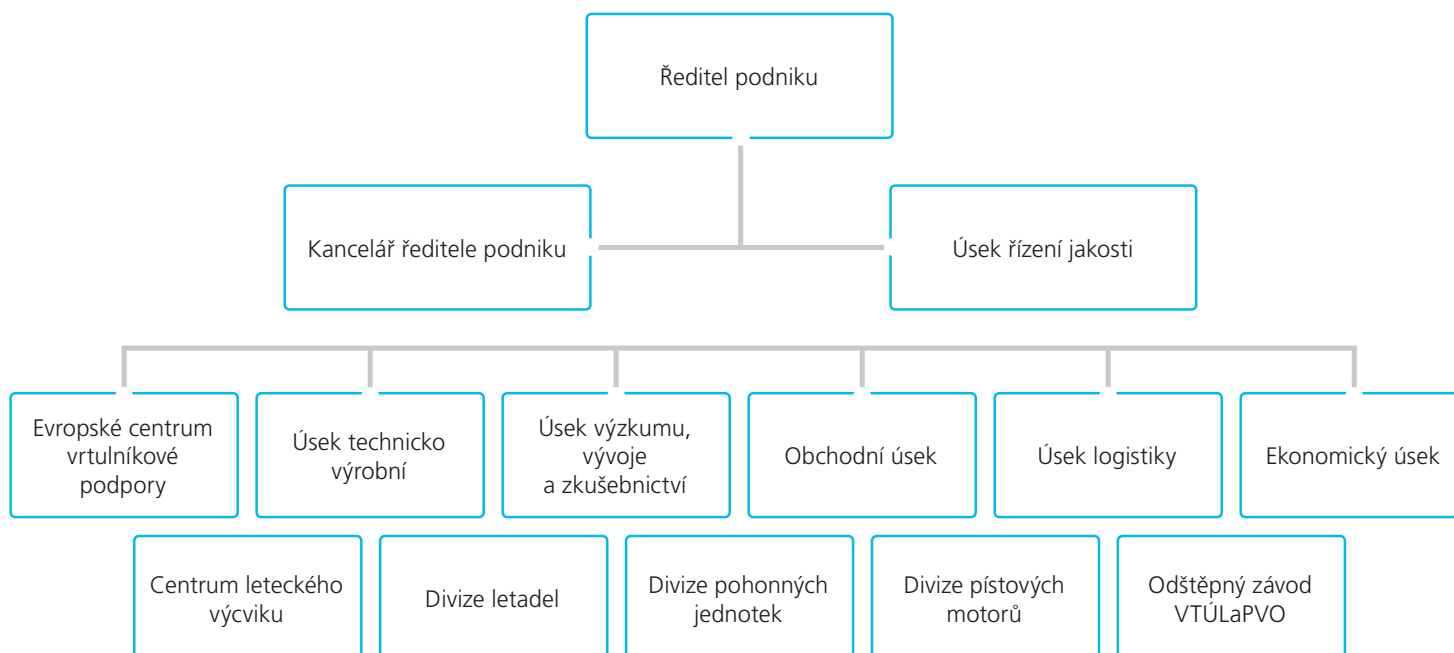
Ředitel podniku

Kancelář ředitele podniku

Úsek řízení jakosti

Evropské centrum vrtulníkové podpory

Úsek technicko výrobní

Úsek výzkumu, vývoje a zkušebnictví

Obchodní úsek

Úsek logistiky

Ekonomický úsek

Centrum leteckého výcviku

Divize letadel

Divize pohonných jednotek

Divize pístových motorů

Odštěpný závod VTÚLaPVO